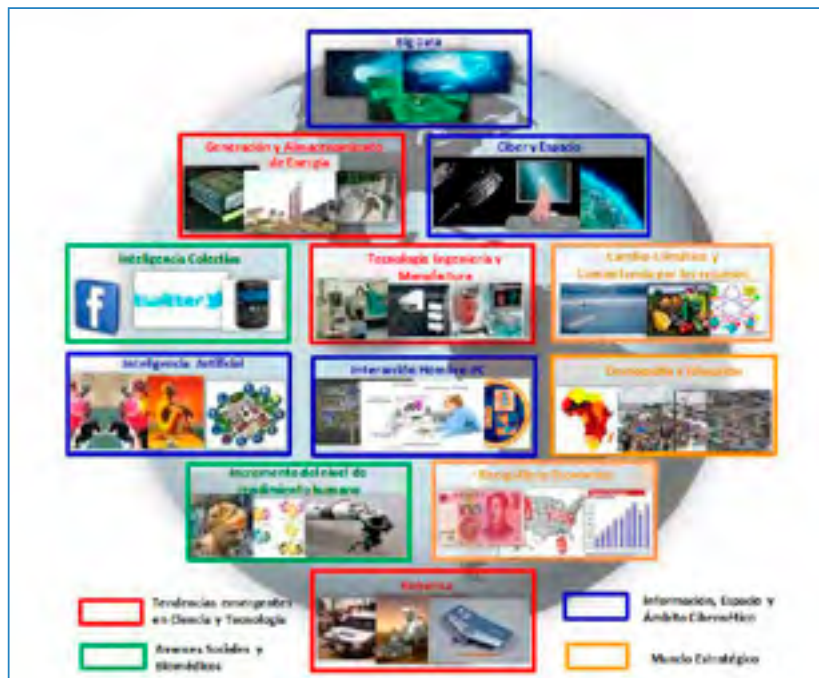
Big Data

Generación y Almacenamiento de Energía

Ciber y Espacio

Inteligencia Colectiva

Tecnología Ingeniería y Manufactura

Cambio Climático y Competencia por los recursos

Inteligencia Artificial

Interacción Hombre-PC

Demografía y Educación

Incremento del nivel de rendimiento humano

Geopolítica Económica

Robótica

Tendencias emergentes en Ciencia y Tecnología

Avances Sociales y Biomédicos

Información, Espacio y Ámbito Cibernético

Mundo Estratégico